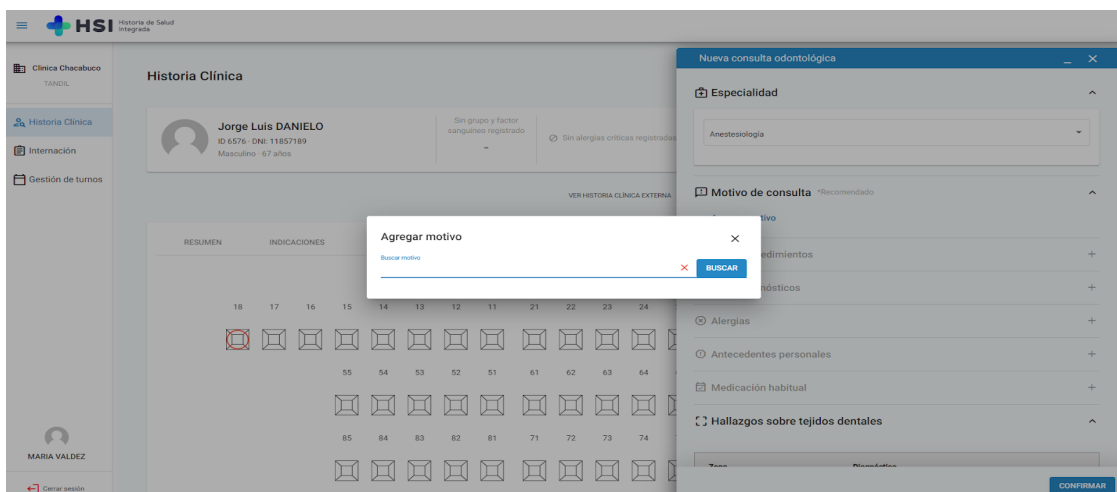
HSI Historia de Salud Integrada

Clínica Chacabuco
TANDIL

Historia Clínica
Internación
Gestión de turnos

MARIA VALDEZ
Cerrar sesión

Historia Clínica

Jorge Luis DANIELO
ID 6576 · DNI: 11857189
Masculino · 67 años

Sin grupo y factor sanguíneo registrado
-

Sin alergias críticas registradas

VER HISTORIA CLÍNICA EXTERNA

RESUMEN INDICACIONES

18 17 16 15 14 13 12 11 21 22 23 24

55 54 53 52 51 61 62 63 64

85 84 83 82 81 71 72 73 74

Agregar motivo
Buscar motivo
BUSCAR

Nueva consulta odontológica

Especialidad
Anestesiología

Motivo de consulta *Recomendado
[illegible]tivo
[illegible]edimientos
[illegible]nósticos
Alergias
Antecedentes personales
Medicación habitual
Hallazgos sobre tejidos dentales
Zona Diagnóstico

CONFIRMAR